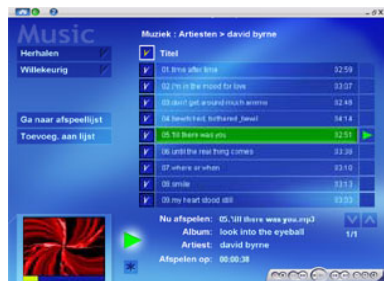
Music

Muziek : Artiesten > david byrne

Herhalen

Willekeurig

Ga naar afspeellijst

Toevoeg. aan lijst

Titel

01.time after time 32:59

02.i'm in the mood for love 33:07

03.don't get around much anymo 32:48

04.bewitched, bothered, bewil 34:14

05.'till there was you 32:51

06.until the real thing comes 33:38

07.where or when 33:08

08.smile 33:13

09.my heart stood still 33:53

Nu afspelen: 05.'till there was you.mp3

Album: look into the eyeball

Artiest: david byrne

Afspelen op: 00:00:38

1/1